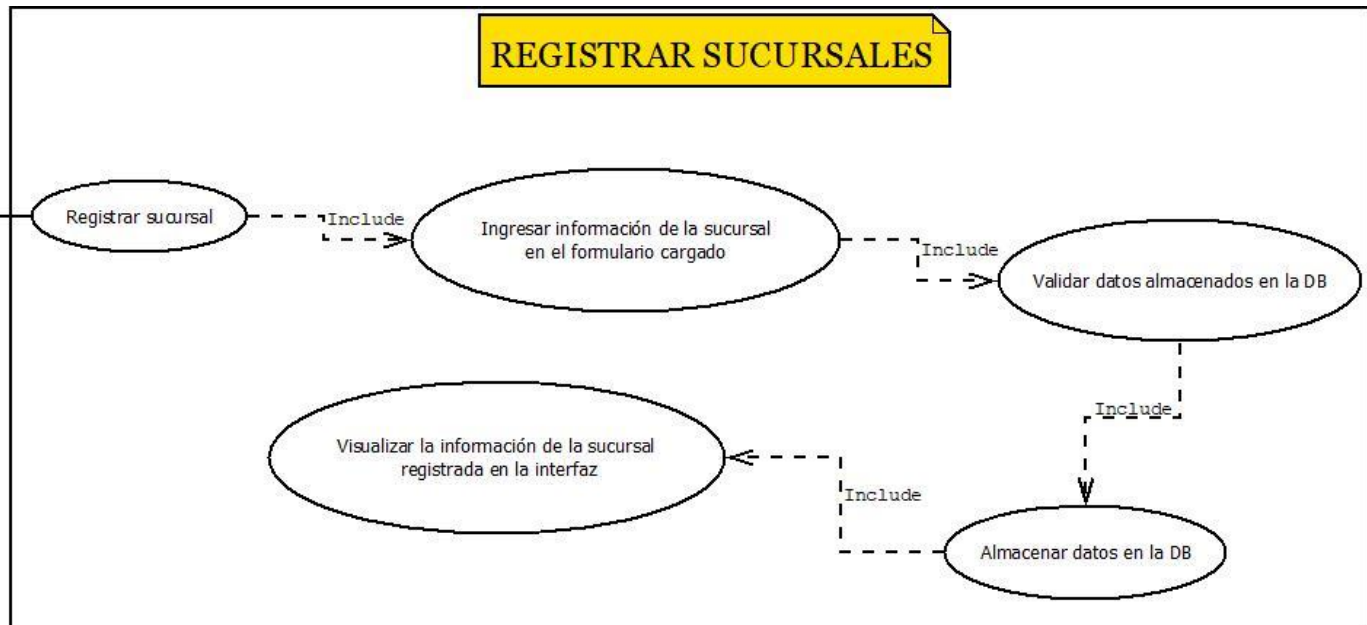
REGISTRAR SUCURSALES

Registrar sucursal

Include

Ingresar información de la sucursal en el formulario cargado

Include

Validar datos almacenados en la DB

Include

Visualizar la información de la sucursal registrada en la interfaz

Include

Almacenar datos en la DB